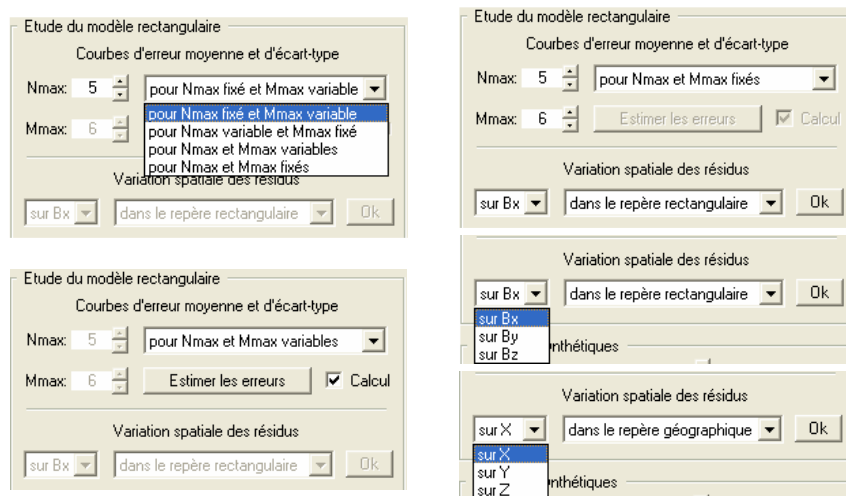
Etude du modèle rectangulaire

Courbes d'erreur moyenne et d'écart-type

Nmax: 5

pour Nmax fixé et Mmax variable

pour Nmax fixé et Mmax variable
pour Nmax variable et Mmax fixé
pour Nmax et Mmax variables
pour Nmax et Mmax fixés

Mmax: 6

Variation spatiale des résidus

sur Bx

dans le repère rectangulaire

Ok

Etude du modèle rectangulaire

Courbes d'erreur moyenne et d'écart-type

Nmax: 5

pour Nmax et Mmax variables

Mmax: 6

Estimer les erreurs

Calcul

Variation spatiale des résidus

sur Bx

dans le repère rectangulaire

Ok

Etude du modèle rectangulaire

Courbes d'erreur moyenne et d'écart-type

Nmax: 5

pour Nmax et Mmax fixés

Mmax: 6

Estimer les erreurs

Calcul

Variation spatiale des résidus

sur Bx

dans le repère rectangulaire

Ok

Variation spatiale des résidus

sur Bx

dans le repère rectangulaire

Ok

sur Bx
sur By
sur Bz

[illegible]nthétiques

Variation spatiale des résidus

sur X

dans le repère géographique

Ok

sur X
sur Y
sur Z

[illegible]nthétiques